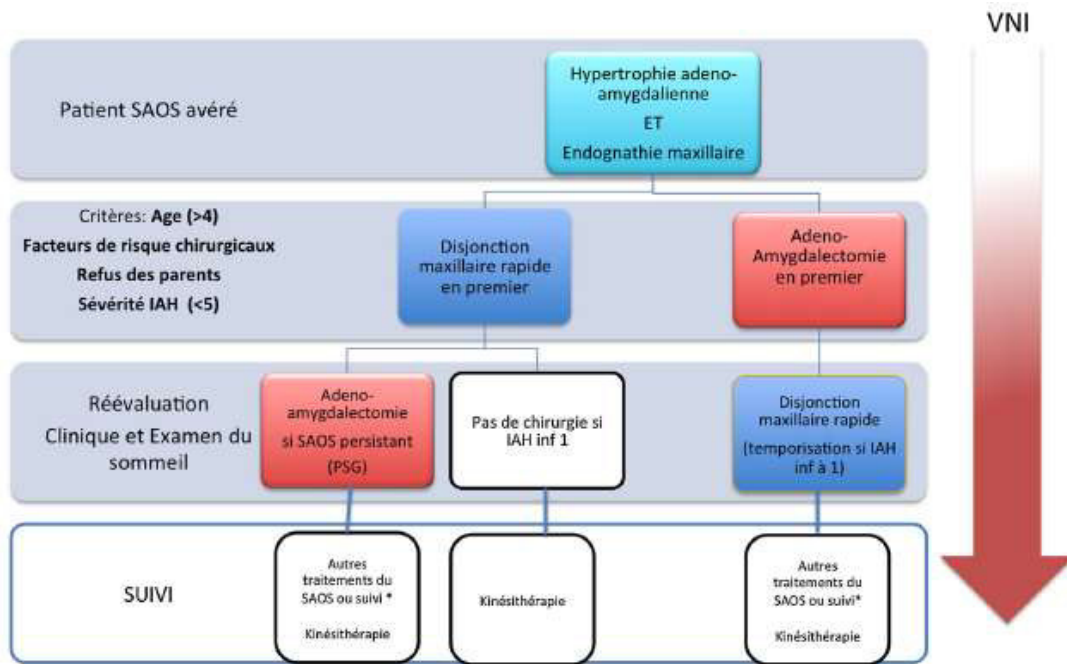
VNI

Patient SAOS avéré

Hypertrophie adeno-amygdalienne
ET
Endognathie maxillaire

Critères: **Age (>4)**
**Facteurs de risque chirurgicaux**
**Refus des parents**
**Sévérité IAH (<5)**

Disjonction maxillaire rapide en premier

Adeno-Amygdalectomie en premier

Réévaluation
Clinique et Examen du sommeil

Adeno-amygdalectomie si SAOS persistant (PSG)

Pas de chirurgie si IAH inf 1

Disjonction maxillaire rapide (temporisation si IAH inf à 1)

SUIVI

Autres traitements du SAOS ou suivi *
Kinésithérapie

Kinésithérapie

Autres traitements du SAOS ou suivi*
Kinésithérapie